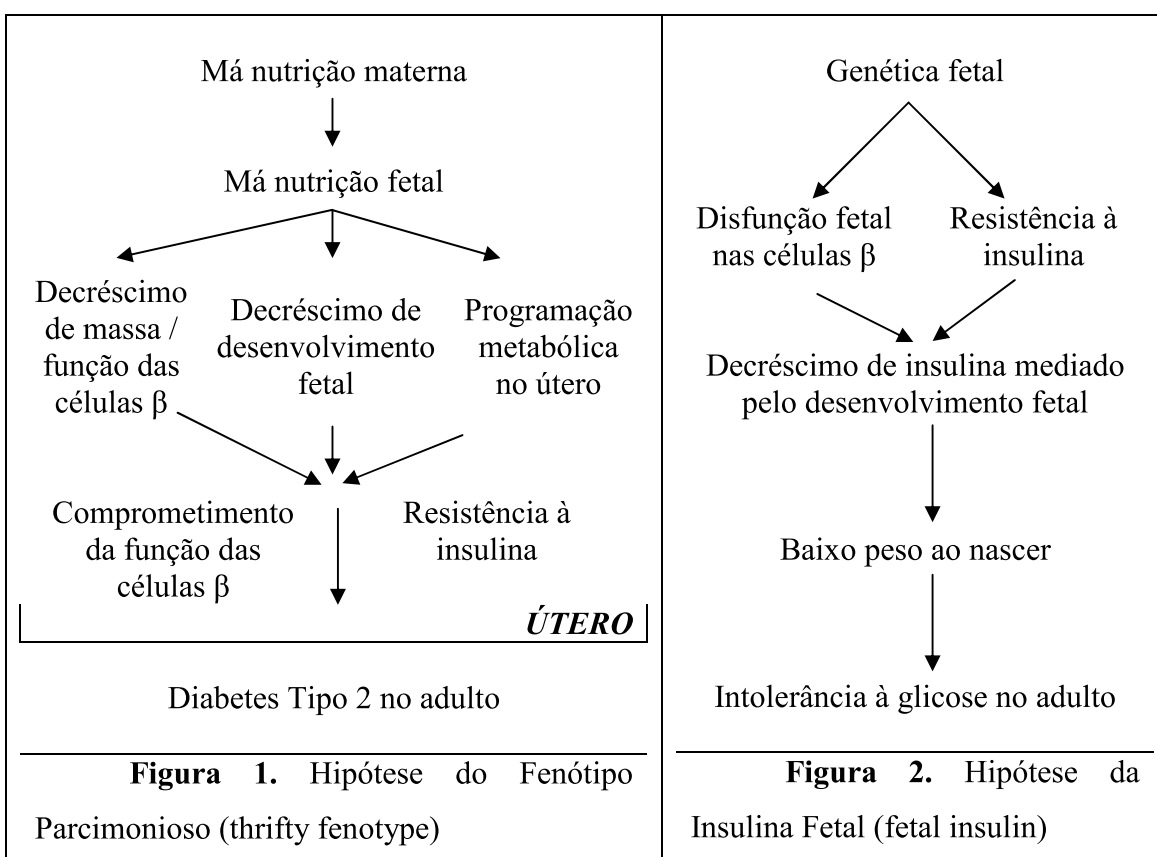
Má nutrição materna

Má nutrição fetal

Decréscimo de massa / função das células β

Decréscimo de desenvolvimento fetal

Programação metabólica no útero

Comprometimento da função das células β

Resistência à insulina

*ÚTERO*

Diabetes Tipo 2 no adulto

**Figura 1.** Hipótese do Fenótipo Parcimonioso (thrifty fenotype)

Genética fetal

Disfunção fetal nas células β

Resistência à insulina

Decréscimo de insulina mediado pelo desenvolvimento fetal

Baixo peso ao nascer

Intolerância à glicose no adulto

**Figura 2.** Hipótese da Insulina Fetal (fetal insulin)